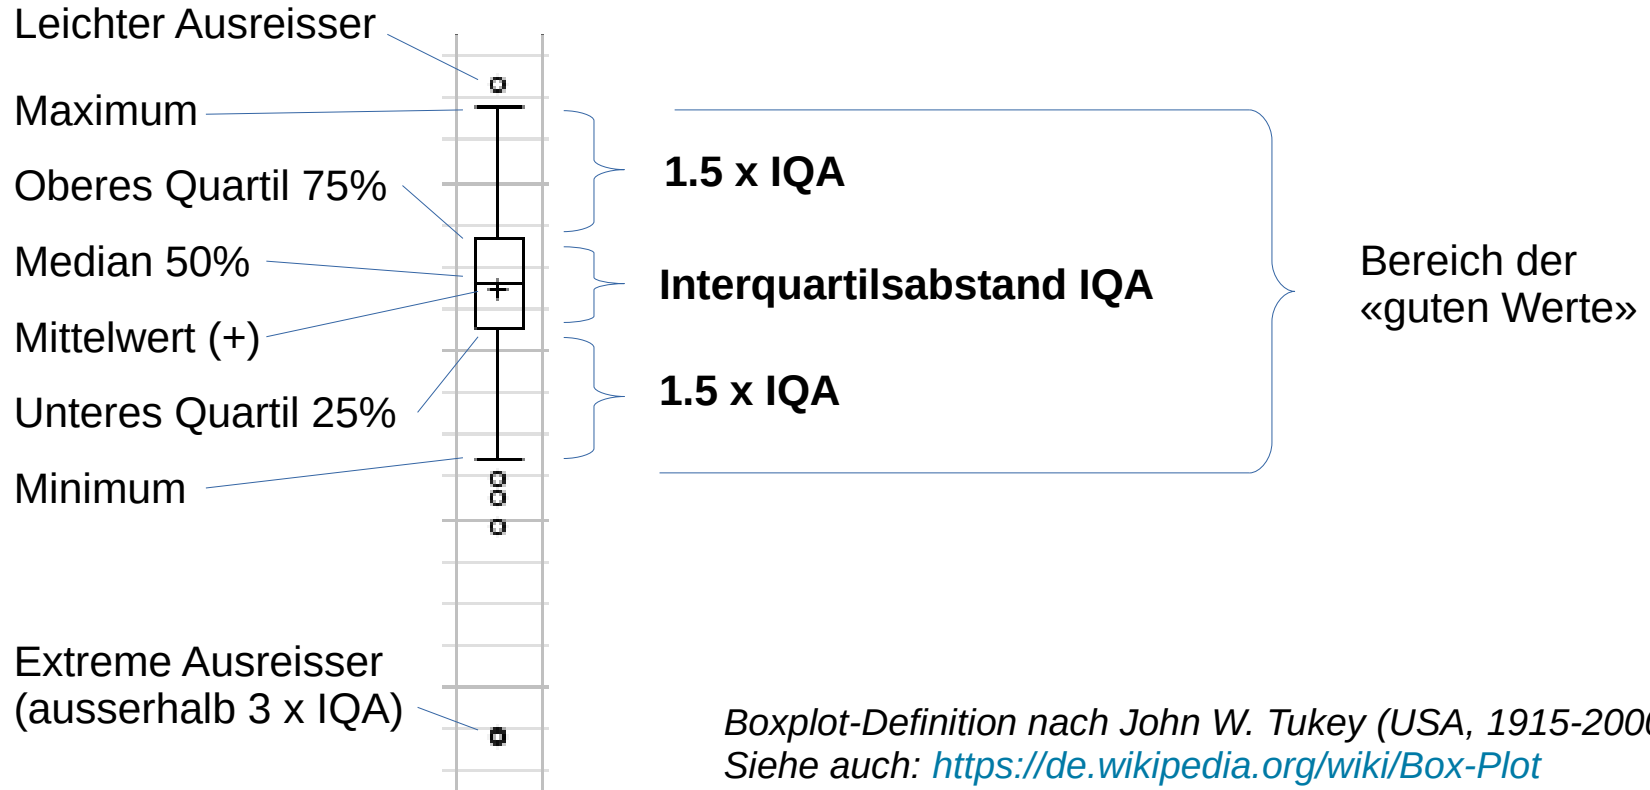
Leichter Ausreisser

Maximum

Oberes Quartil 75%

Median 50%

Mittelwert (+)

Unteres Quartil 25%

Minimum

Extreme Ausreisser (ausserhalb 3 x IQA)

1.5 x IQA

Interquartilsabstand IQA

1.5 x IQA

Bereich der «guten Werte»

*Boxplot-Definition nach John W. Tukey (USA, 1915-200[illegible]*
*Siehe auch: https://de.wikipedia.org/wiki/Box-Plot*